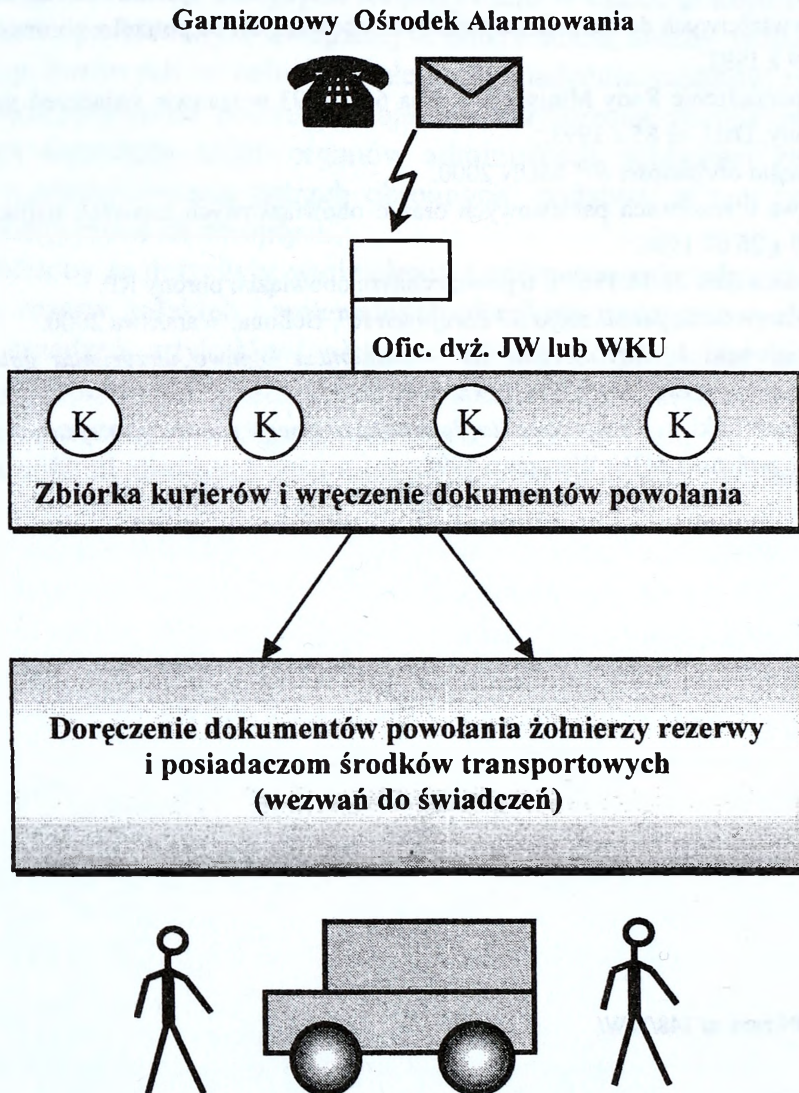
Garnizonowy Ośrodek Alarmowania

Ofic. dyż. JW lub WKU

K K K K

Zbiórka kurierów i wręczenie dokumentów powołania

Doręczenie dokumentów powołania żołnierzy rezerwy i posiadaczom środków transportowych (wezwań do świadczeń)